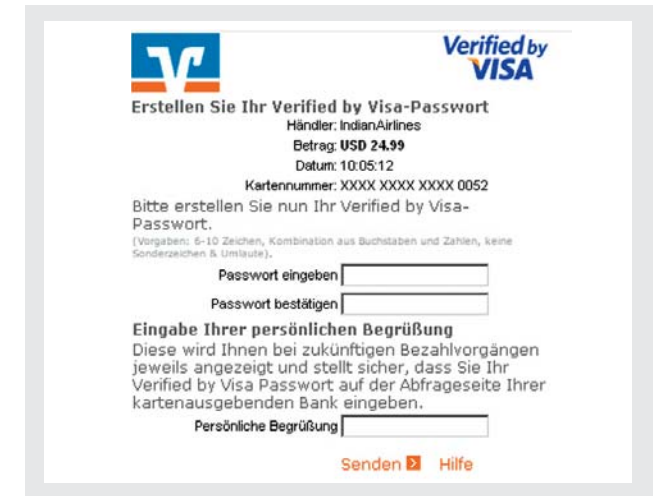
Verified by VISA

Erstellen Sie Ihr Verified by Visa-Passwort

Händler: IndianAirlines

Betrag: USD 24.99

Datum: 10:05:12

Kartennummer: XXXX XXXX XXXX 0052

Bitte erstellen Sie nun Ihr Verified by Visa-Passwort.

(Vorgaben: 6-10 Zeichen, Kombination aus Buchstaben und Zahlen, keine Sonderzeichen & Umlaute).

Passwort eingeben

Passwort bestätigen

Eingabe Ihrer persönlichen Begrüßung

Diese wird Ihnen bei zukünftigen Bezahlvorgängen jeweils angezeigt und stellt sicher, dass Sie Ihr Verified by Visa Passwort auf der Abfrageseite Ihrer kartenausgebenden Bank eingeben.

Persönliche Begrüßung

Senden Hilfe